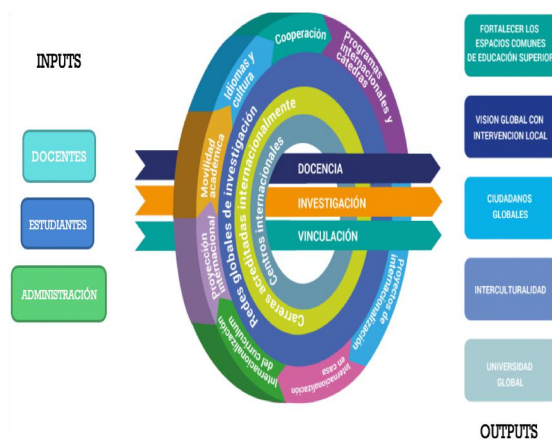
INPUTS

DOCENTES

ESTUDIANTES

ADMINISTRACIÓN

Cooperación

Programas internacionales y cátedras

Idiomas y cultura

Movilidad académica

Proyección internacional

Redes globales de investigación

Carreras acreditadas internacionalmente

Centros internacionales

DOCENCIA

INVESTIGACIÓN

VINCULACIÓN

Proyectos de internacionalización

Internacionalización en casa

Internacionalización del currículum

FORTALECER LOS ESPACIOS COMUNES DE EDUCACIÓN SUPERIOR

VISION GLOBAL CON INTERVENCION LOCAL

CIUDADANOS GLOBALES

INTERCULTURALIDAD

UNIVERSIDAD GLOBAL

OUTPUTS